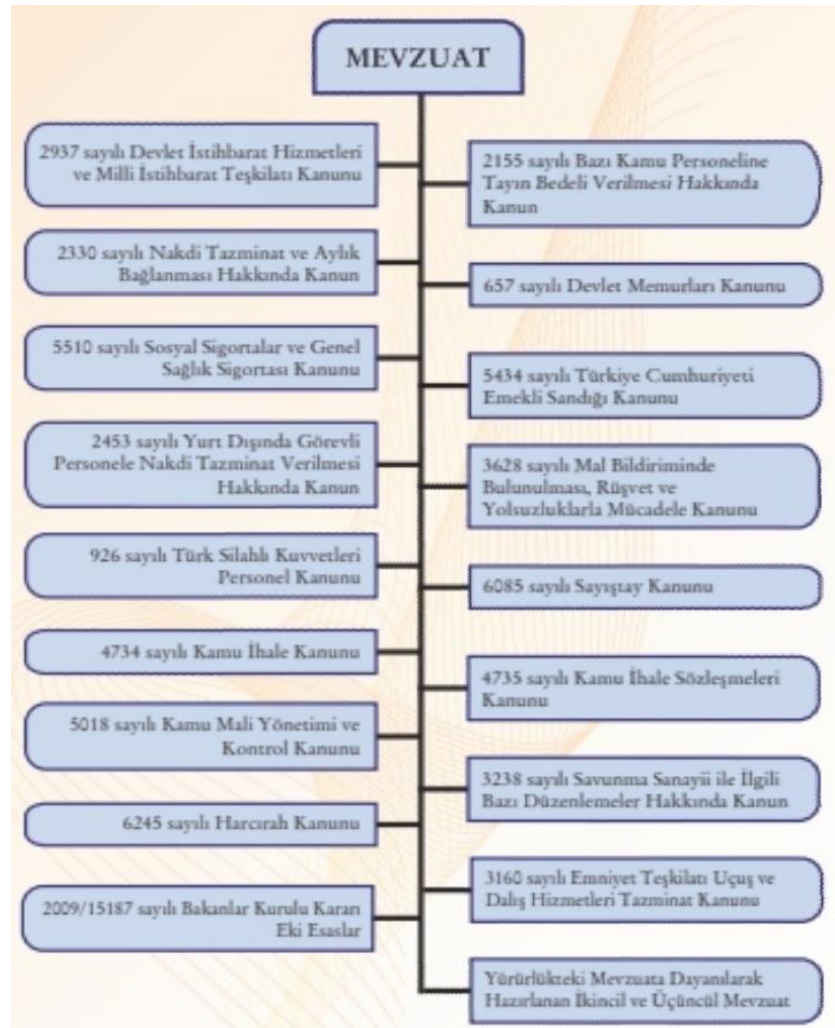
MEVZUAT

2937 sayılı Devlet İstihbarat Hizmetleri ve Milli İstihbarat Teşkilatı Kanunu

2330 sayılı Nakdi Tazminat ve Aylık Bağlanması Hakkında Kanun

5510 sayılı Sosyal Sigortalar ve Genel Sağlık Sigortası Kanunu

2453 sayılı Yurt Dışında Görevli Personele Nakdi Tazminat Verilmesi Hakkında Kanun

926 sayılı Türk Silahlı Kuvvetleri Personel Kanunu

4734 sayılı Kamu İhale Kanunu

5018 sayılı Kamu Mali Yönetimi ve Kontrol Kanunu

6245 sayılı Harcırah Kanunu

2009/15187 sayılı Bakanlar Kurulu Kararı Eki Esaslar

2155 sayılı Bazı Kamu Personeline Tayın Bedeli Verilmesi Hakkında Kanun

657 sayılı Devlet Memurları Kanunu

5434 sayılı Türkiye Cumhuriyeti Emekli Sandığı Kanunu

3628 sayılı Mal Bildiriminde Bulunulması, Rüşvet ve Yolsuzluklarla Mücadele Kanunu

6085 sayılı Sayıştay Kanunu

4735 sayılı Kamu İhale Sözleşmeleri Kanunu

3238 sayılı Savunma Sanayii ile İlgili Bazı Düzenlemeler Hakkında Kanun

3160 sayılı Emniyet Teşkilatı Uçuş ve Dalış Hizmetleri Tazminat Kanunu

Yürürlükteki Mevzuata Dayanılarak Hazırlanan İkincil ve Üçüncül Mevzuat